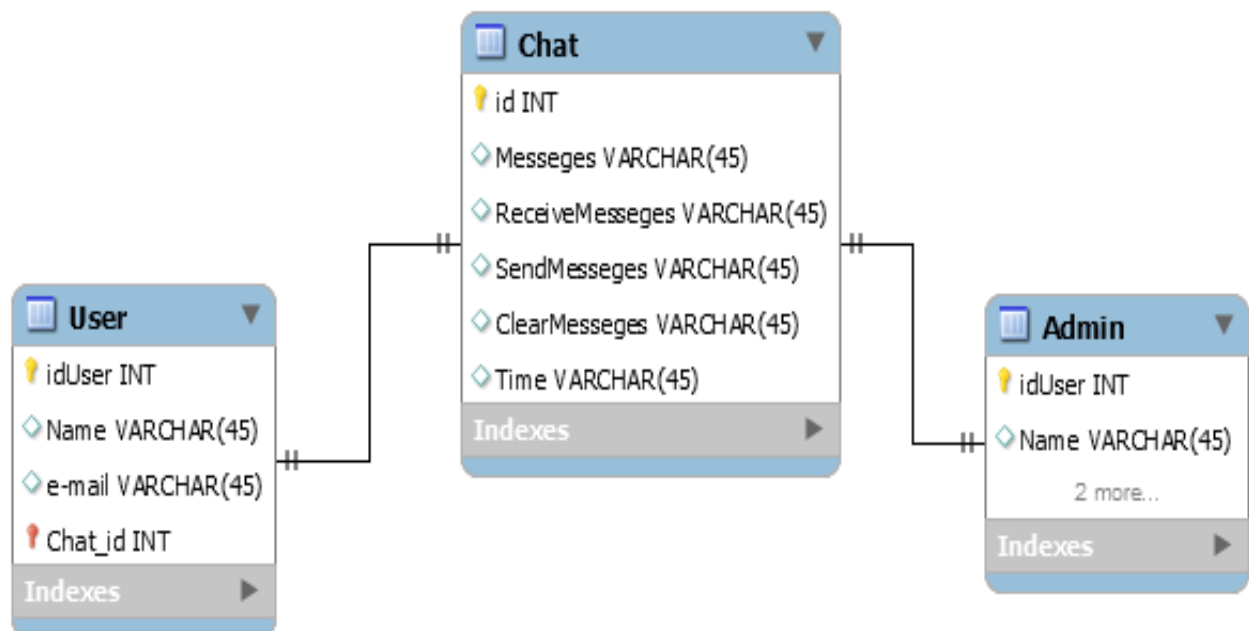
Chat
id INT
Messeges VARCHAR(45)
ReceiveMesseges VARCHAR(45)
SendMesseges VARCHAR(45)
ClearMesseges VARCHAR(45)
Time VARCHAR(45)
Indexes

User
idUser INT
Name VARCHAR(45)
e-mail VARCHAR(45)
Chat_id INT
Indexes

Admin
idUser INT
Name VARCHAR(45)
2 more...
Indexes